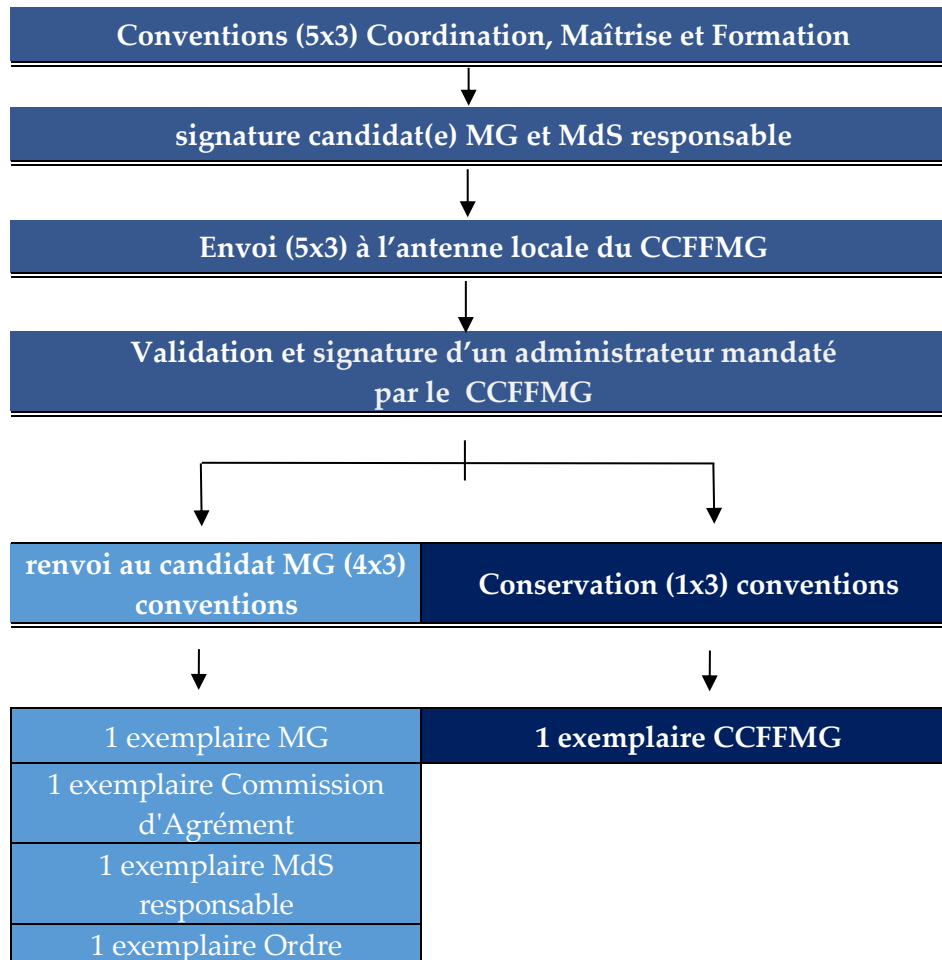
Conventions (5x3) Coordination, Maîtrise et Formation

signature candidat(e) MG et MdS responsable

Envoi (5x3) à l’antenne locale du CCFFMG

Validation et signature d’un administrateur mandaté par le CCFFMG

| renvoi au candidat MG (4x3) conventions | Conservation (1x3) conventions |
|---|---|

| 1 exemplaire MG | 1 exemplaire CCFFMG |
|---|---|
| 1 exemplaire Commission d'Agrément | |
| 1 exemplaire MdS responsable | |
| 1 exemplaire Ordre | |